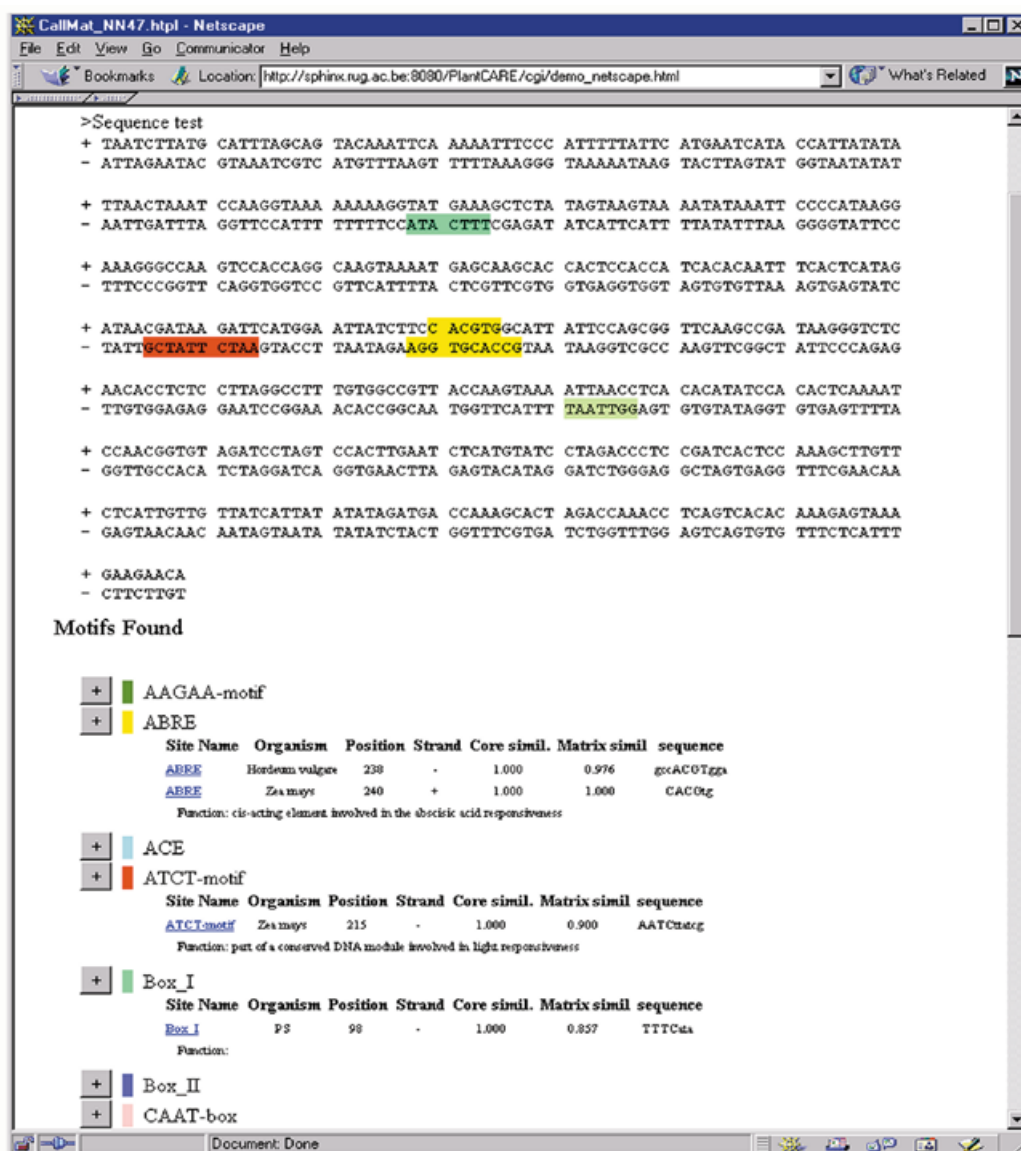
CallMat_NN47.htpl - Netscape

File Edit View Go Communicator Help

Bookmarks Location: http://sphinx.rug.ac.be:8080/PlantCARE/cgi/demo_netscape.html What's Related

>Sequence test
+ TAATCTTATG CATTTAGCAG TACAAATTCA AAAATTTCCC ATTTTTATTC ATGAATCATA CCATTATATA
- ATTAGAATAC GTAAATCGTC ATGTTTAAGT TTTTAAAGGG TAAAAATAAG TACTTAGTAT GGTAATATAT

+ TTAACTAAAT CCAAGGTAAA AAAAAGGTAT GAAAGCTCTA TAGTAAGTAA AATATAAATT CCCCATAAGG
- AATTGATTTA GGTTCCATTT TTTTTCCATA CTTTCGAGAT ATCATTCATT TTATATTTAA GGGGTATTCC

+ AAAGGGCCAA GTCCACCAGG CAAGTAAAAT GAGCAAGCAC CACTCCACCA TCACACAATT TCACTCATAG
- TTTCCCGGTT CAGGTGGTCC GTTCATTTTA CTCGTTCGTG GTGAGGTGGT AGTGTGTTAA AGTGAGTATC

+ ATAACGATAA GATTCATGGA ATTATCTTCC ACGTGGCATT ATTCCAGCGG TTCAAGCCGA TAAGGGTCTC
- TATTGCTATT CTAAGTACCT TAATAGAAGG TGCACCGTAA TAAGGTCGCC AAGTTCGGCT ATTCCCAGAG

+ AACACCTCTC CTTAGGCCTT TGTGGCCGTT ACCAAGTAAA ATTAACCTCA CACATATCCA CACTCAAAAT
- TTGTGGAGAG GAATCCGGAA ACACCGGCAA TGGTTCATTT TAATTGGAGT GTGTATAGGT GTGAGTTTTA

+ CCAACGGTGT AGATCCTAGT CCACTTGAAT CTCATGTATC CTAGACCCTC CGATCACTCC AAAGCTTGTT
- GGTTGCCACA TCTAGGATCA GGTGAACTTA GAGTACATAG GATCTGGGAG GCTAGTGAGG TTTCGAACAA

+ CTCATTGTTG TTATCATTAT ATATAGATGA CCAAAGCACT AGACCAAACC TCAGTCACAC AAAGAGTAAA
- GAGTAACAAC AATAGTAATA TATATCTACT GGTTTCGTGA TCTGGTTTGG AGTCAGTGTG TTTCTCATTT

+ GAAGAACA
- CTTCTTGT

Motifs Found

+ AAGAA-motif
+ ABRE

| Site Name | Organism | Position | Strand | Core simil. | Matrix simil | sequence |
|---|---|---|---|---|---|---|
| ABRE | Hordeum vulgare | 238 | - | 1.000 | 0.976 | gccACGTgga |
| ABRE | Zea mays | 240 | + | 1.000 | 1.000 | CACGtg |

Function: cis-acting element involved in the abscisic acid responsiveness

+ ACE
+ ATCT-motif

| Site Name | Organism | Position | Strand | Core simil. | Matrix simil | sequence |
|---|---|---|---|---|---|---|
| ATCT-motif | Zea mays | 215 | - | 1.000 | 0.900 | AATCtatcg |

Function: part of a conserved DNA module involved in light responsiveness

+ Box_I

| Site Name | Organism | Position | Strand | Core simil. | Matrix simil | sequence |
|---|---|---|---|---|---|---|
| Box I | PS | 98 | - | 1.000 | 0.857 | TTTCata |

Function:

+ Box_II
+ CAAT-box

Document: Done